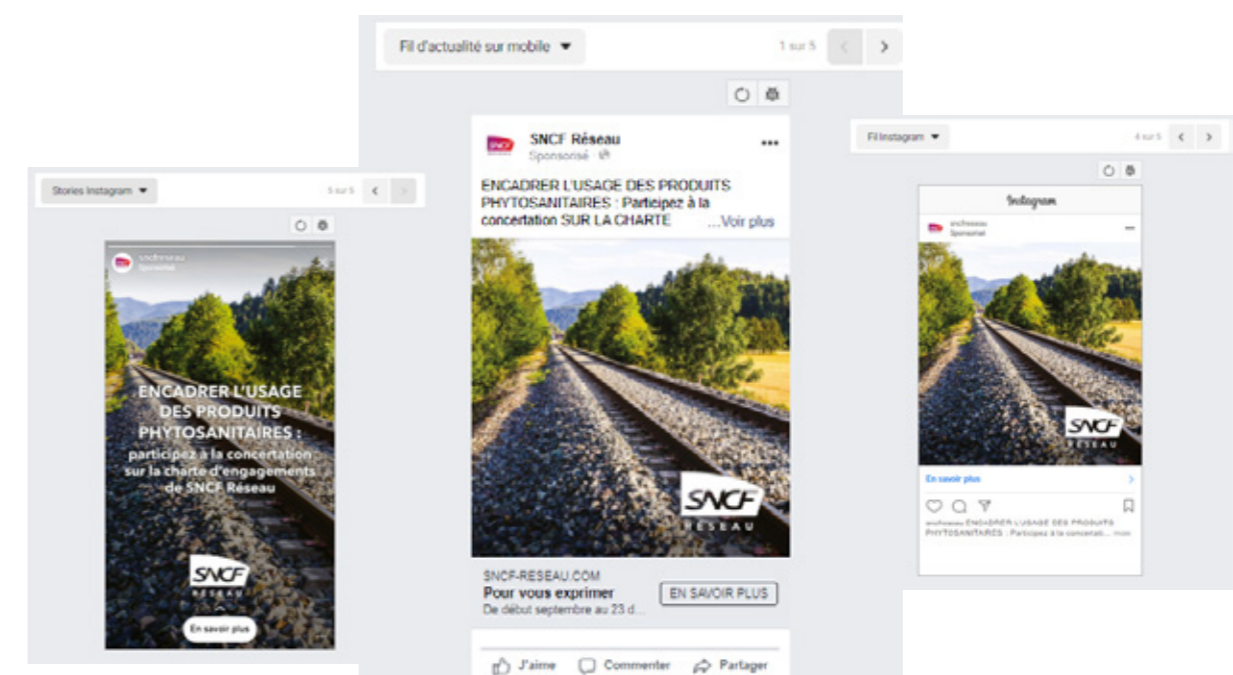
Stories Instagram

5 sur 5

sncfreseau
Sponsorisé

ENCADRER L'USAGE DES PRODUITS PHYTOSANITAIRES : participez à la concertation sur la charte d'engagements de SNCF Réseau

SNCF RÉSEAU

En savoir plus

Fil d'actualité sur mobile

1 sur 5

SNCF Réseau
Sponsorisé

•••

ENCADRER L'USAGE DES PRODUITS PHYTOSANITAIRES : Participez à la concertation SUR LA CHARTE ...Voir plus

SNCF RÉSEAU

SNCF-RESEAU.COM
Pour vous exprimer
De début septembre au 23 d...

EN SAVOIR PLUS

J'aime Commenter Partager

Fil Instagram

4 sur 5

Instagram

sncfreseau
Sponsorisé

SNCF RÉSEAU

En savoir plus

sncfreseau ENCADRER L'USAGE DES PRODUITS PHYTOSANITAIRES : Participez à la concertati... plus